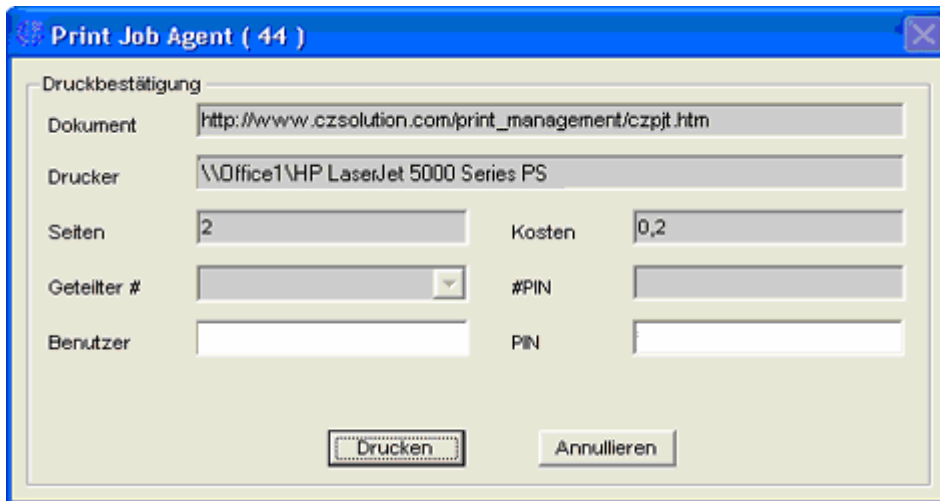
Print Job Agent ( 44 )

Druckbestätigung

Dokument http://www.czsolution.com/print_management/czpjt.htm

Drucker \\Office1\HP LaserJet 5000 Series PS

Seiten 2

Kosten 0,2

Geteilter #

#PIN

Benutzer

PIN

Drucken

Annullieren